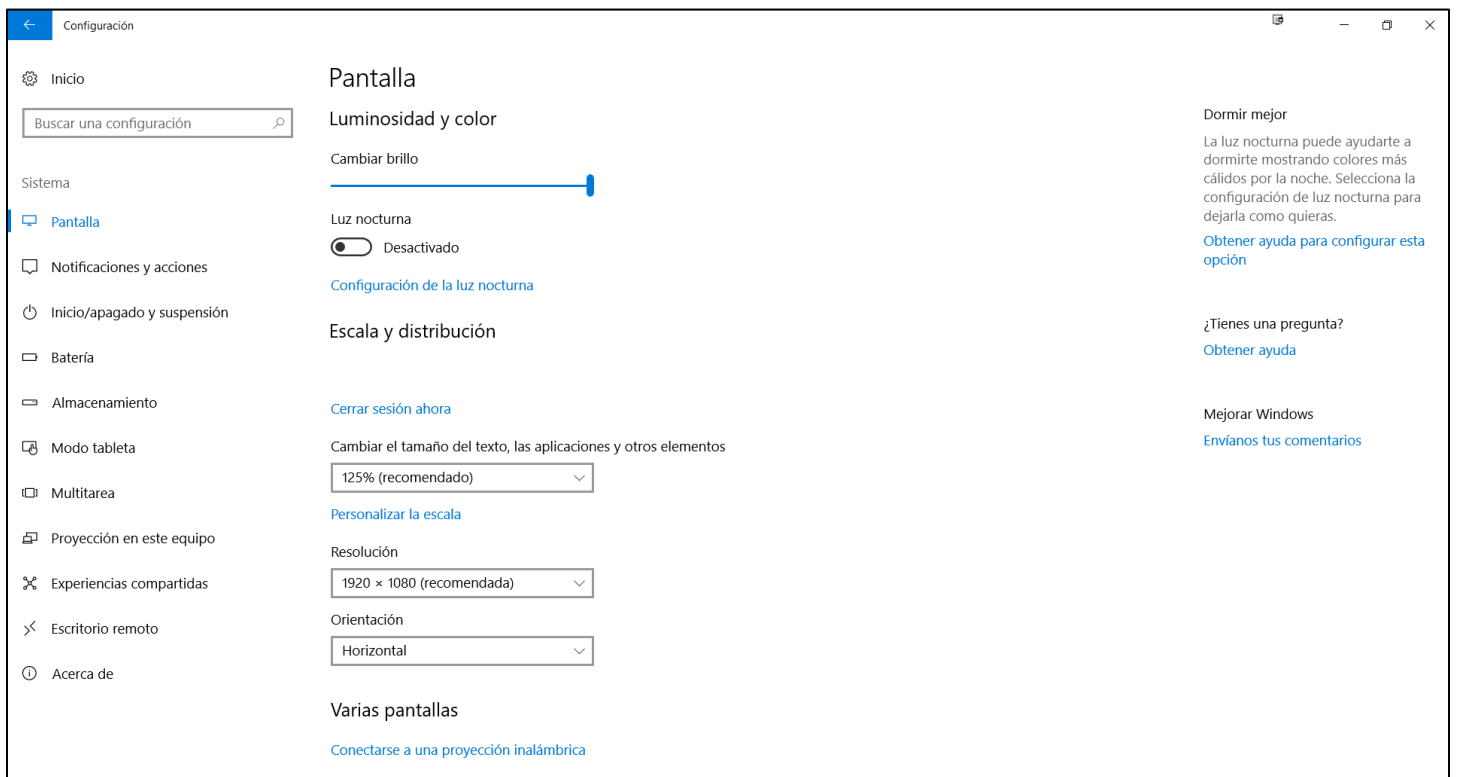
Configuración

Inicio

Buscar una configuración

Sistema

Pantalla

Notificaciones y acciones

Inicio/apagado y suspensión

Batería

Almacenamiento

Modo tableta

Multitarea

Proyección en este equipo

Experiencias compartidas

Escritorio remoto

Acerca de

Pantalla

Luminosidad y color

Cambiar brillo

Luz nocturna

Desactivado

Configuración de la luz nocturna

Escala y distribución

Cerrar sesión ahora

Cambiar el tamaño del texto, las aplicaciones y otros elementos

125% (recomendado)

Personalizar la escala

Resolución

1920 × 1080 (recomendada)

Orientación

Horizontal

Varias pantallas

Conectarse a una proyección inalámbrica

Dormir mejor

La luz nocturna puede ayudarte a dormirte mostrando colores más cálidos por la noche. Selecciona la configuración de luz nocturna para dejarla como quieras.

Obtener ayuda para configurar esta opción

¿Tienes una pregunta?

Obtener ayuda

Mejorar Windows

Envíanos tus comentarios